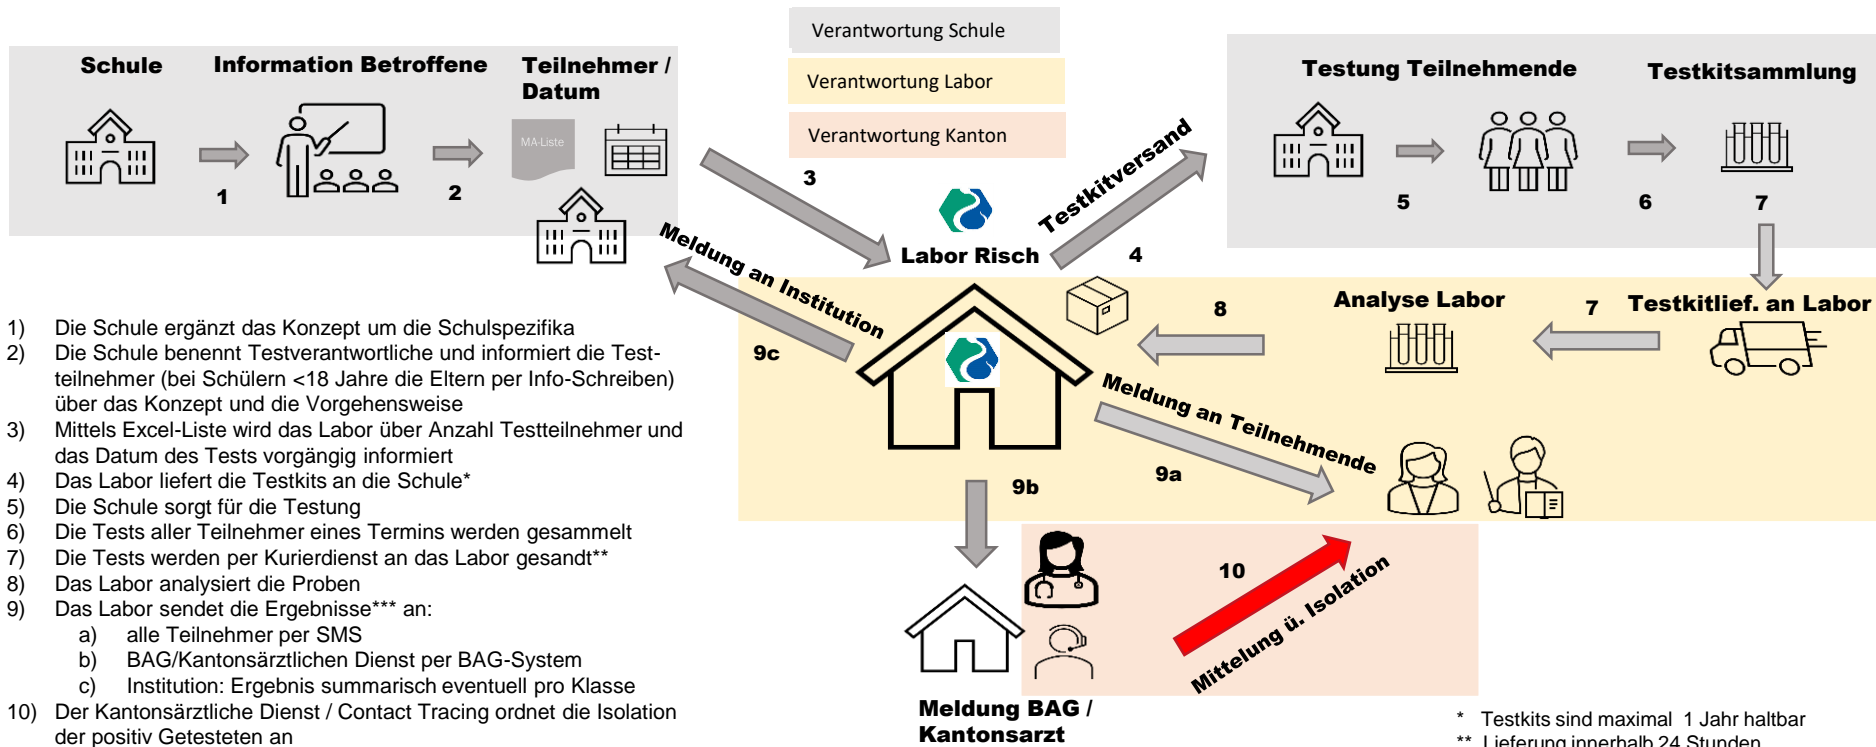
Verantwortung Schule

Verantwortung Labor

Verantwortung Kanton

Schule

Information Betroffene

Teilnehmer / Datum

MA-Liste

1

2

3

Testkitversand

Labor Risch

4

Meldung an Institution

Testung Teilnehmende

Testkitsammlung

5

6

7

Analyse Labor

7

Testkitlief. an Labor

8

9c

Meldung an Teilnehmende

9a

9b

10

Mitteilung ü. Isolation

Meldung BAG / Kantonsarzt

1) Die Schule ergänzt das Konzept um die Schulspezifika
2) Die Schule benennt Testverantwortliche und informiert die Testteilnehmer (bei Schülern <18 Jahre die Eltern per Info-Schreiben) über das Konzept und die Vorgehensweise
3) Mittels Excel-Liste wird das Labor über Anzahl Testteilnehmer und das Datum des Tests vorgängig informiert
4) Das Labor liefert die Testkits an die Schule*
5) Die Schule sorgt für die Testung
6) Die Tests aller Teilnehmer eines Termins werden gesammelt
7) Die Tests werden per Kurierdienst an das Labor gesandt**
8) Das Labor analysiert die Proben
9) Das Labor sendet die Ergebnisse*** an:
a) alle Teilnehmer per SMS
b) BAG/Kantonsärztlichen Dienst per BAG-System
c) Institution: Ergebnis summarisch eventuell pro Klasse
10) Der Kantonsärztliche Dienst / Contact Tracing ordnet die Isolation der positiv Getesteten an

* Testkits sind maximal 1 Jahr haltbar
** Lieferung innerhalb 24 Stunden